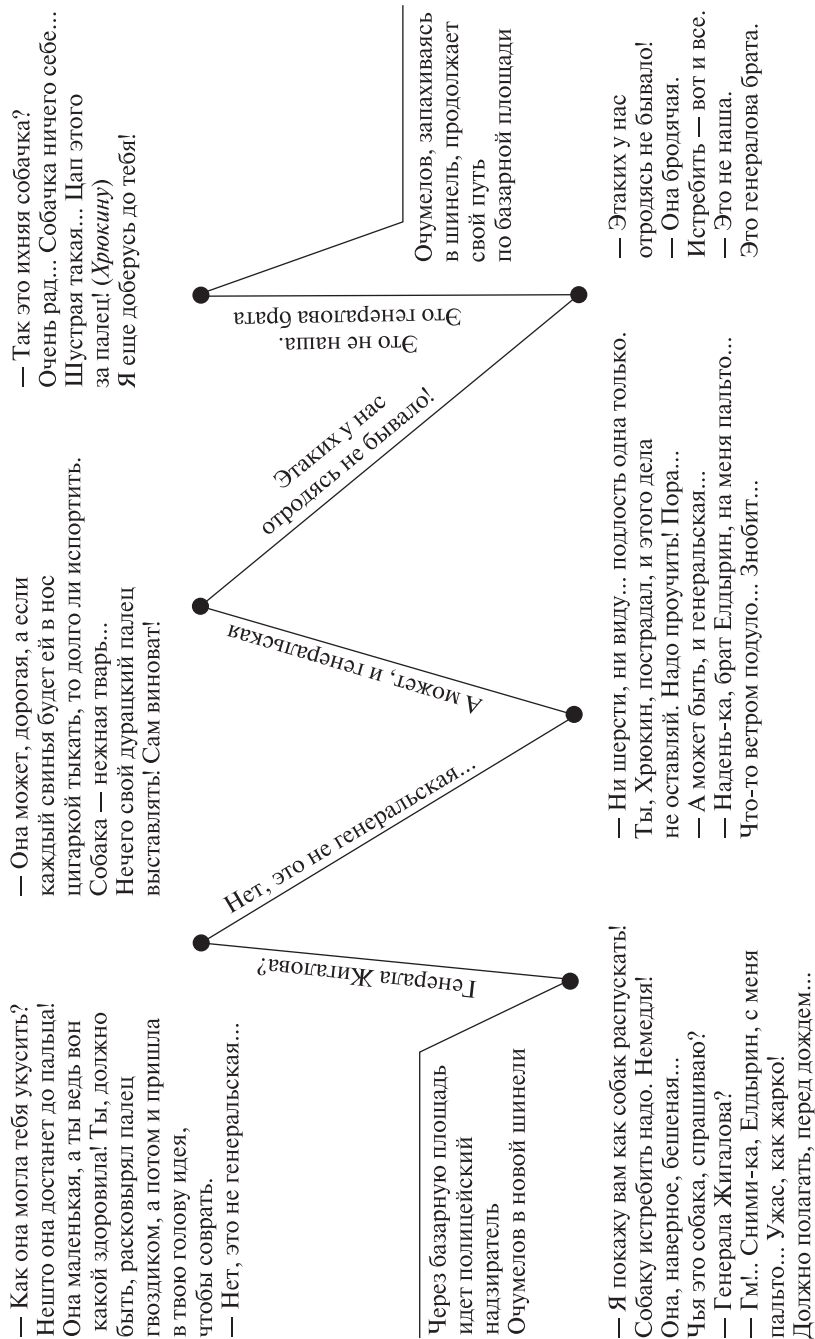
Через базарную площадь идет полицейский надзиратель Очумелов в новой шинели

— Я покажу вам как собак распускать! Собаку истребить надо. Немедля! Она, наверное, бешеная... Чья это собака, спрашиваю?
— Генерала Жигалова?
— Гм!.. Сними-ка, Елдырин, с меня пальто... Ужас, как жарко! Должно полагать, перед дождем...

Генерала Жигалова?

— Как она могла тебя укусить? Нешто она достанет до пальца! Она маленькая, а ты ведь вон какой здоровила! Ты, должно быть, расковырял палец гвоздиком, а потом и пришла в твою голову идея, чтобы сорвать.
— Нет, это не генеральская...

Нет, это не генеральская...

— Она может, дорогая, а если каждый свинья будет ей в нос цигаркой тыкать, то долго ли испортить. Собака — нежная тварь... Нечего свой дурацкий палец выставлять! Сам виноват!

А может, и генеральская

— Ни шерсти, ни виду... подлость одна только. Ты, Хрюкин, пострадал, и этого дела не оставляй. Надо проучить! Пора...
— А может быть, и генеральская...
— Надень-ка, брат Елдырин, на меня пальто... Что-то ветром подуло... Знобит...

Этаких у нас отродясь не бывало!

— Так это ихняя собачка? Очень рад... Собачка ничего себе... Шустрая такая... Цап этого за палец! (Хрюкину) Я еще доберусь до тебя!

Это не наша. Это генералова брата

— Этаких у нас отродясь не бывало!
— Она бродячая. Истребить — вот и все.
— Это не наша. Это генералова брата.

Очумелов, запахиваясь в шинель, продолжает свой путь по базарной площади